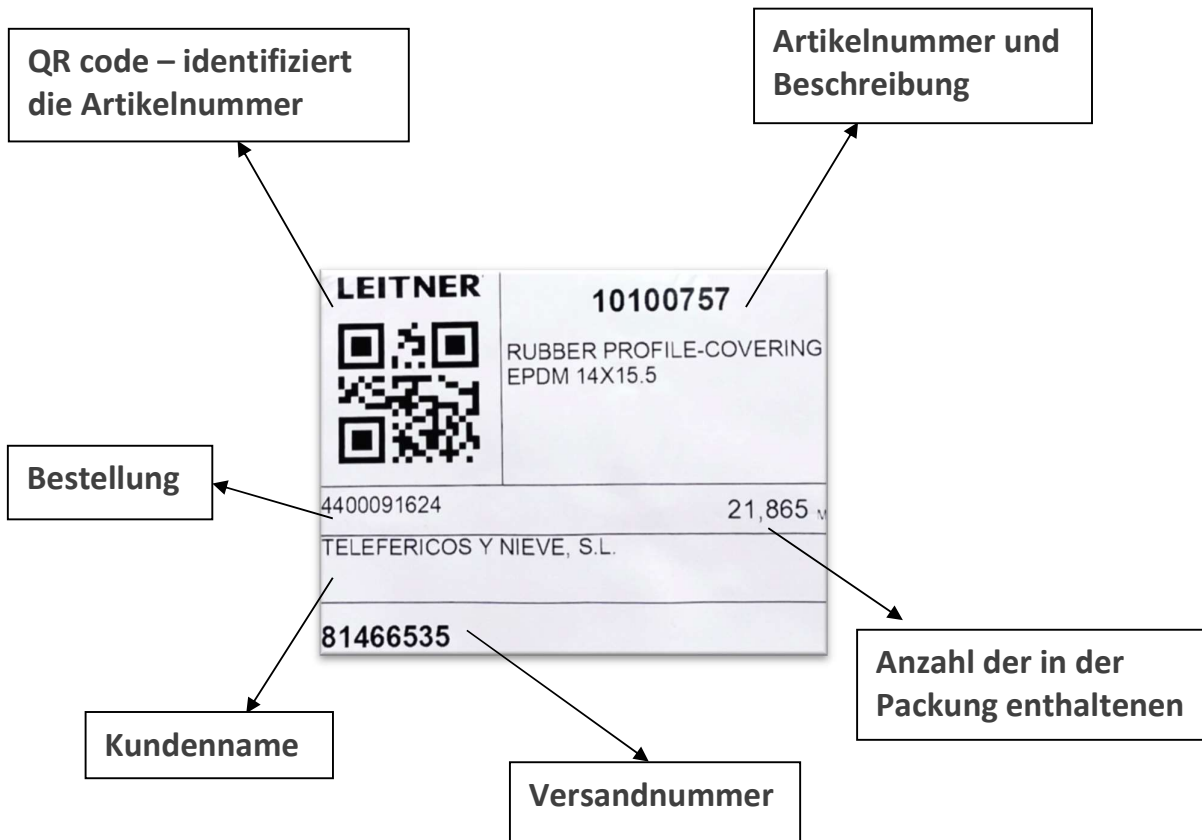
QR code – identifiziert die Artikelnummer

Artikelnummer und Beschreibung

LEITNER

10100757

RUBBER PROFILE-COVERING EPDM 14X15.5

Bestellung

4400091624

21,865 M

TELEFERICOS Y NIEVE, S.L.

81466535

Anzahl der in der Packung enthaltenen

Kundenname

Versandnummer